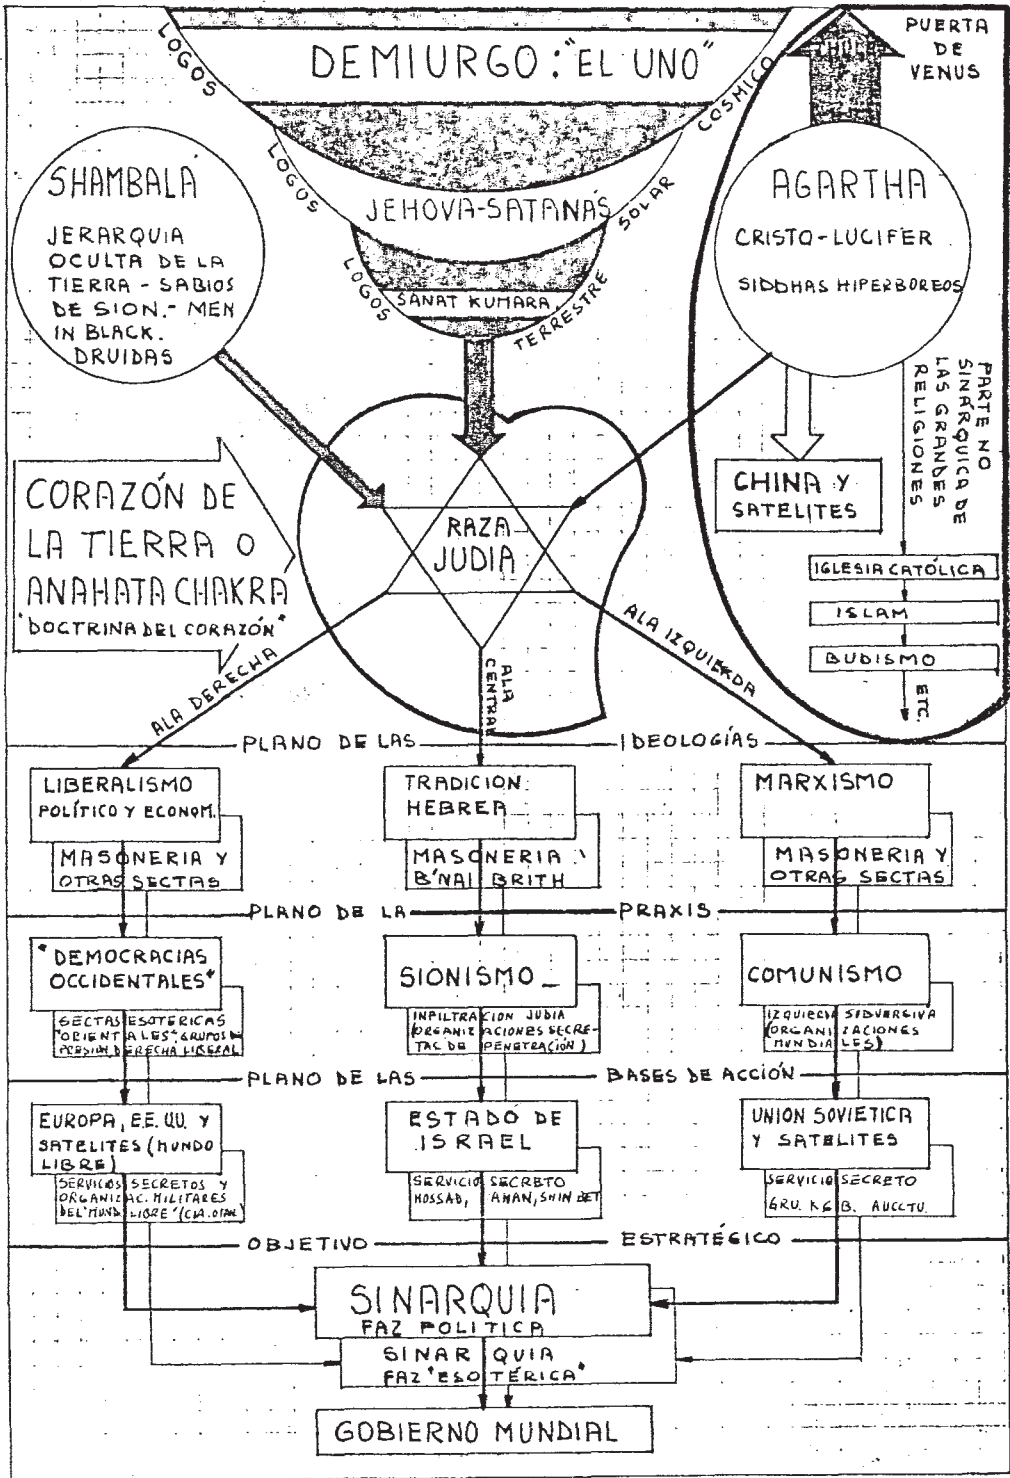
DEMIURGO: "EL UNO"

LOGOS COSMICO

PUERTA DE VENUS

SHAMBALA

JERARQUIA OCULTA DE LA TIERRA - SABIOS DE SION.- MEN IN BLACK. DRUIDAS

LOGOS SOLAR

JEHOVA-SATANAS

LOGOS TERRESTRE

SANAT KUMARA

AGARTHA

CRISTO-LUCIFER

SIDDHAS HIPERBOREOS

PARTE NO SINÁRQUICA DE LAS GRANDES RELIGIONES

CORAZÓN DE LA TIERRA O ANAHATA CHAKRA "DOCTRINA DEL CORAZÓN"

RAZA JUDIA

CHINA Y SATELITES

IGLESIA CATÓLICA

ISLAM

BUDISMO

ETC.

ALA DERECHA

ALA CENTRAL

ALA IZQUIERDA

PLANO DE LAS IDEOLOGÍAS

LIBERALISMO POLÍTICO Y ECONOM.

MASONERIA Y OTRAS SECTAS

TRADICION HEBREA

MASONERIA B'NAI BRITH

MARXISMO

MASONERIA Y OTRAS SECTAS

PLANO DE LA PRAXIS

"DEMOCRACIAS OCCIDENTALES"

SECTAS ESOTERICAS "ORIENTALES" GRUPOS PRESIÓN DERECHA LIBERAL

SIONISMO

INFILTRACION JUDIA (ORGANIZACIONES SECRETAS DE PENETRACIÓN)

COMUNISMO

IZQUIERDA SUBVERSIVA (ORGANIZACIONES MUNDIALES)

PLANO DE LAS BASES DE ACCIÓN

EUROPA, EE.UU. Y SATELITES (MUNDO LIBRE)

SERVICIOS SECRETOS Y ORGANIZAC. MILITARES DEL MUNDO LIBRE (CIA. OTAN)

ESTADO DE ISRAEL

SERVICIO SECRETO MOSSAD, AMAN, SHIN BET

UNION SOVIETICA Y SATELITES

SERVICIO SECRETO GRU. KGB. AUCCTU.

OBJETIVO ESTRATÉGICO

SINARQUIA FAZ POLITICA

SINARQUIA FAZ "ESOTÉRICA"

GOBIERNO MUNDIAL